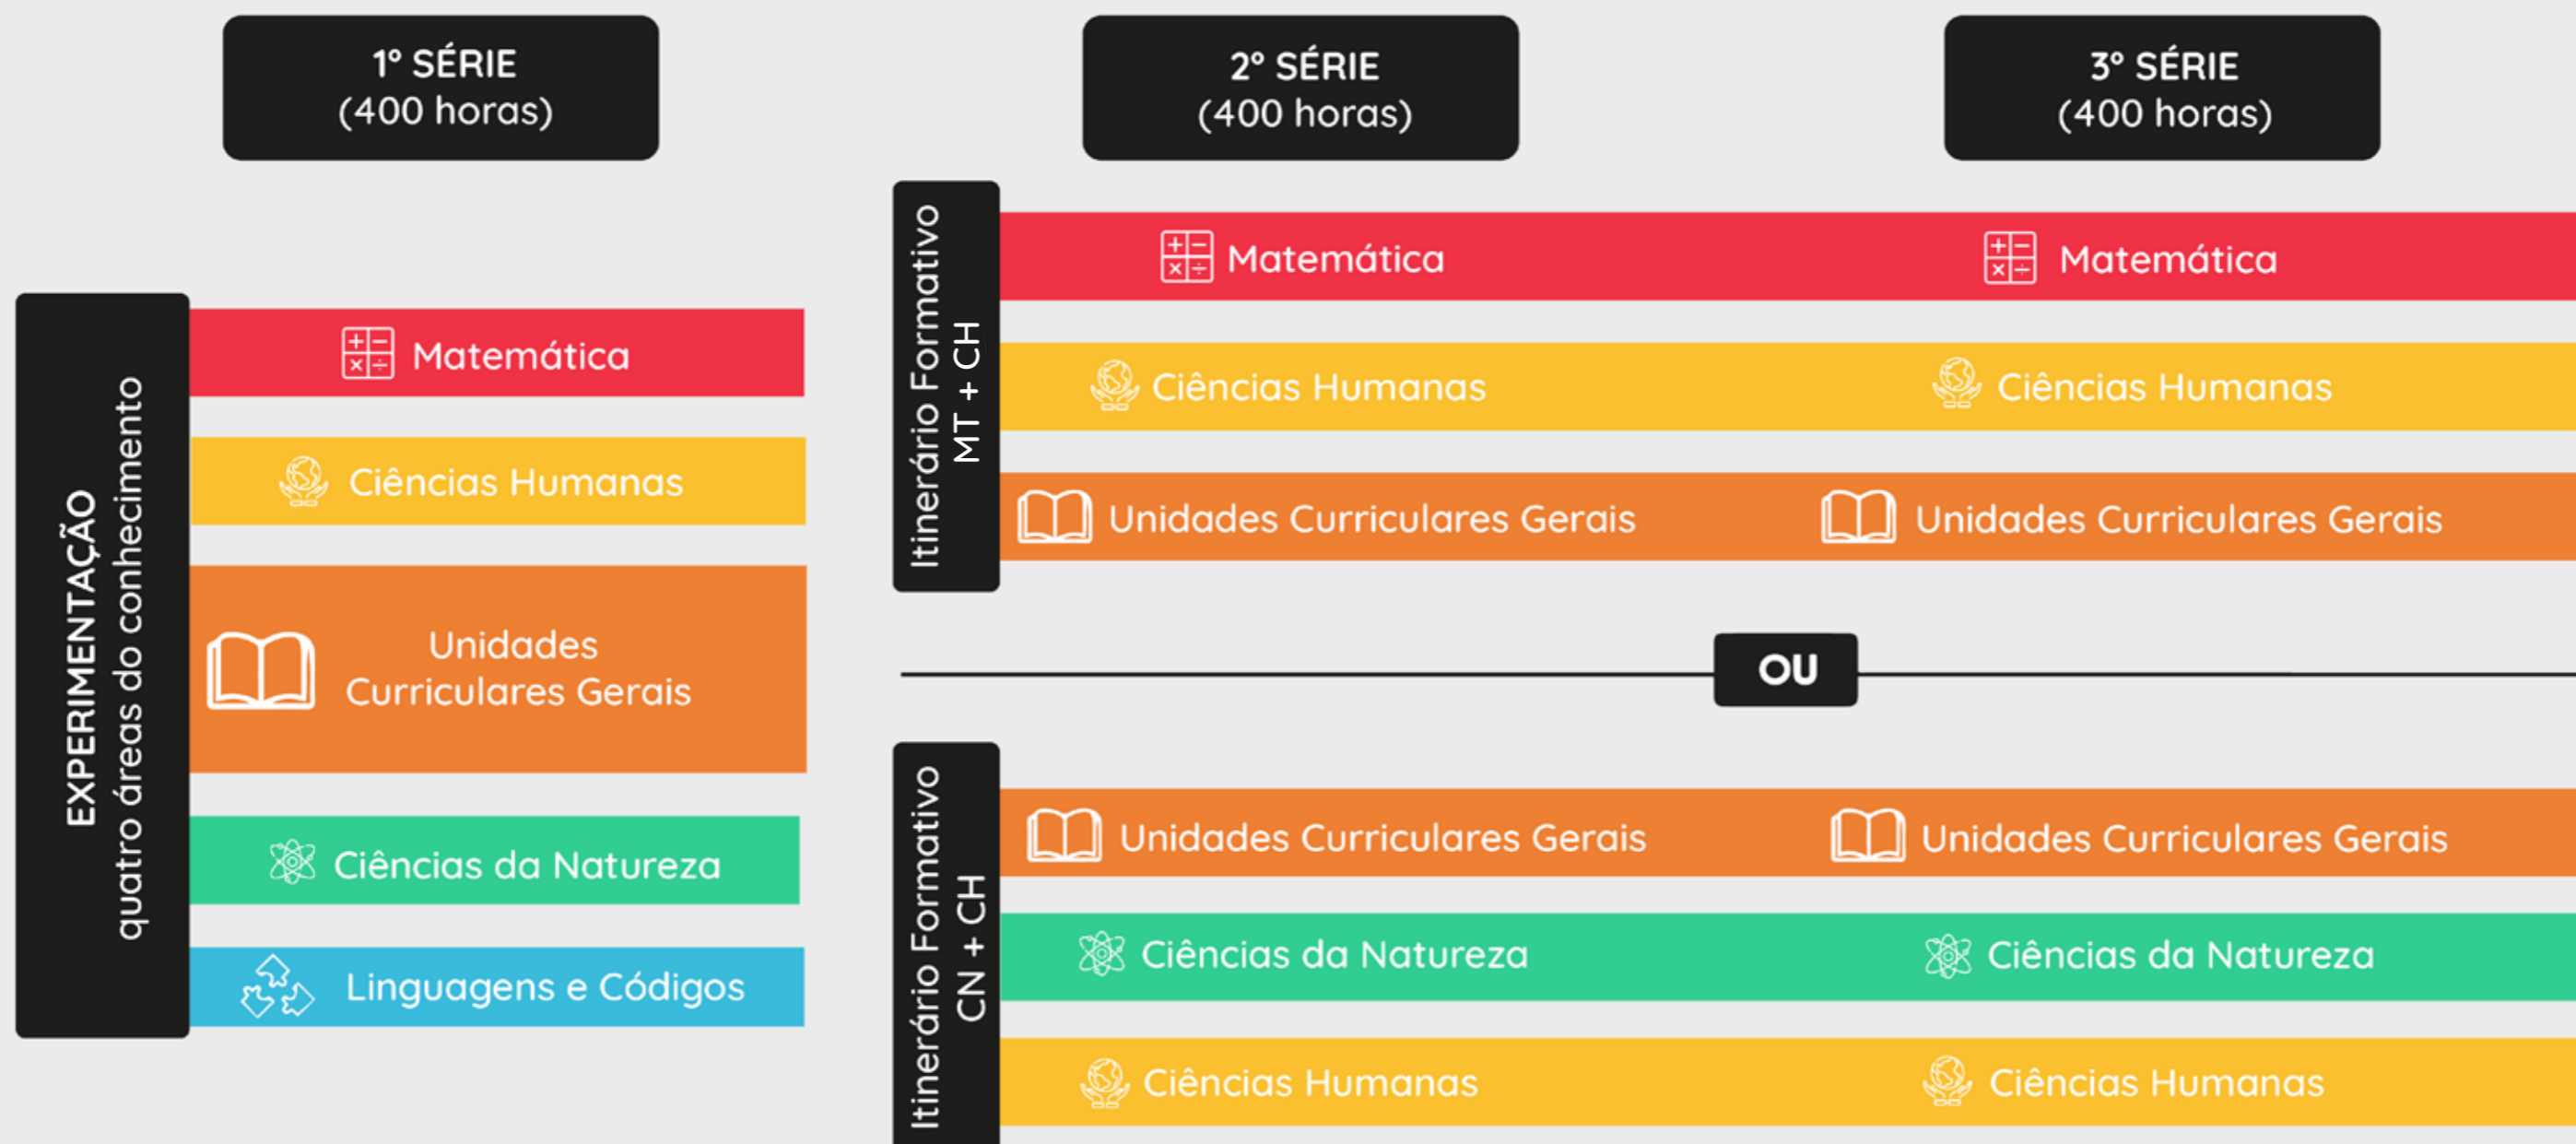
1º SÉRIE
(400 horas)

2º SÉRIE
(400 horas)

3º SÉRIE
(400 horas)

EXPERIMENTAÇÃO
quatro áreas do conhecimento

Matemática

Ciências Humanas

Unidades Curriculares Gerais

Ciências da Natureza

Linguagens e Códigos

Itinerário Formativo
MT + CH

Matemática

Matemática

Ciências Humanas

Ciências Humanas

Unidades Curriculares Gerais

Unidades Curriculares Gerais

OU

Itinerário Formativo
CN + CH

Unidades Curriculares Gerais

Unidades Curriculares Gerais

Ciências da Natureza

Ciências da Natureza

Ciências Humanas

Ciências Humanas